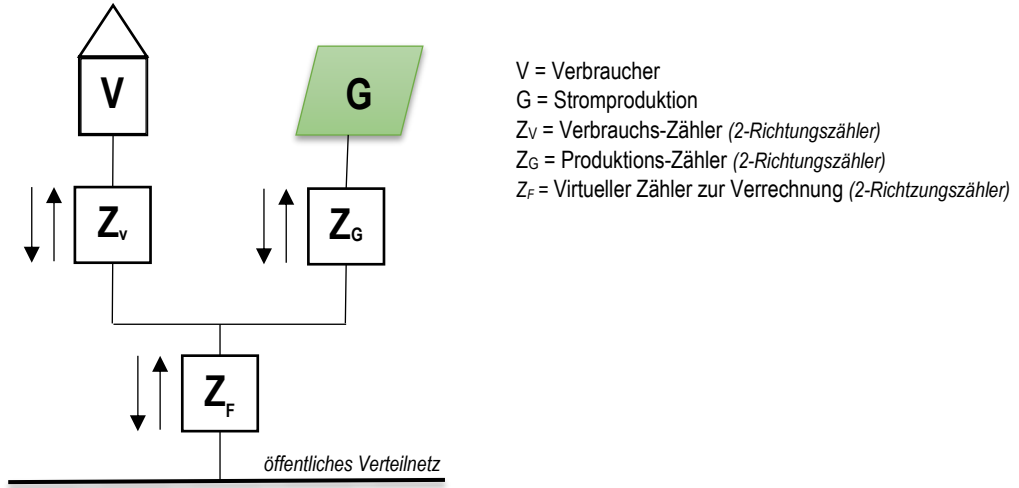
V

G

$Z_V$

$Z_G$

$Z_F$

öffentliches Verteilnetz

V = Verbraucher
G = Stromproduktion
$Z_V$ = Verbrauchs-Zähler *(2-Richtungszähler)*
$Z_G$ = Produktions-Zähler *(2-Richtungszähler)*
$Z_F$ = Virtueller Zähler zur Verrechnung *(2-Richtzungszähler)*